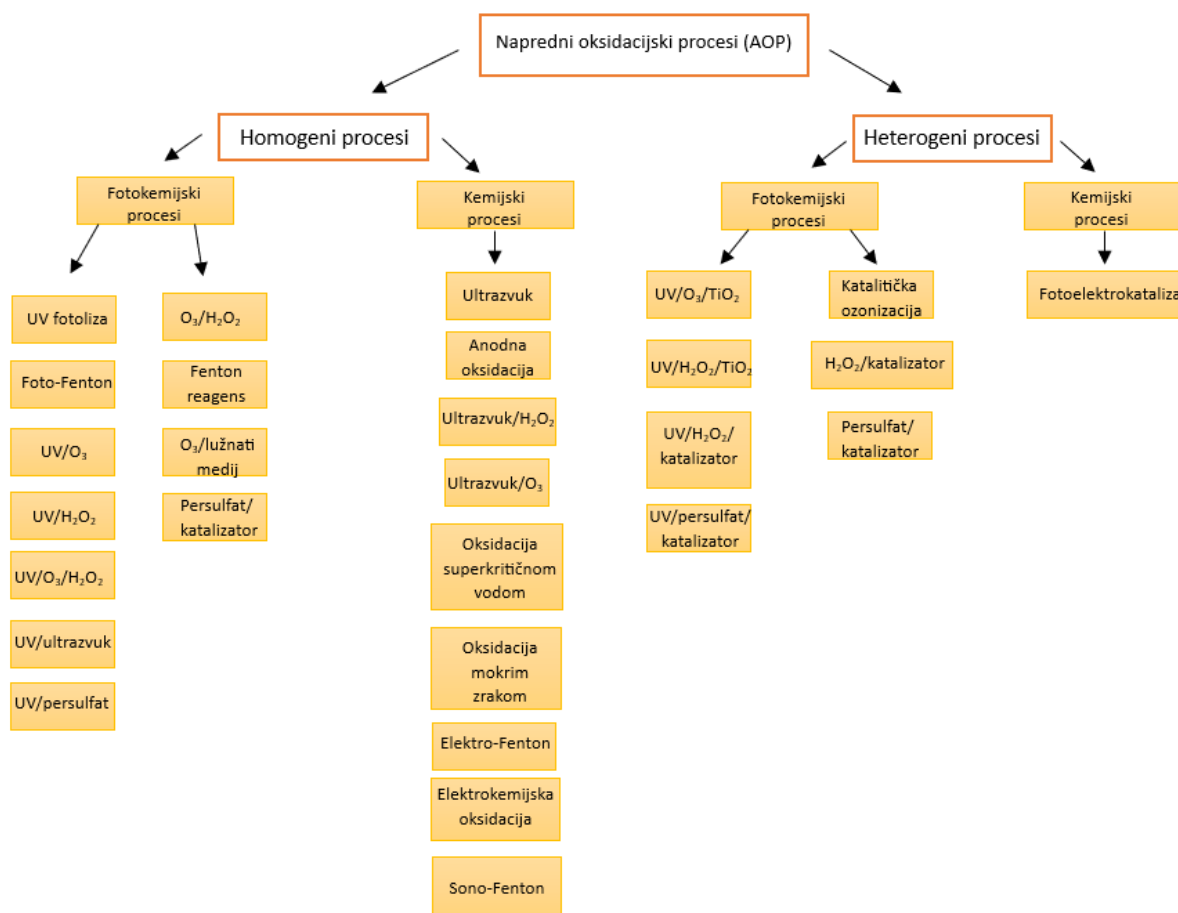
Napredni oksidacijski procesi (AOP)

Homogeni procesi

Heterogeni procesi

Fotokemijski procesi

Kemijski procesi

Fotokemijski procesi

Kemijski procesi

UV fotoliza

Foto-Fenton

UV/$O_3$

UV/$H_2O_2$

UV/$O_3$/$H_2O_2$

UV/ultrazvuk

UV/persulfat

$O_3$/$H_2O_2$

Fenton reagens

$O_3$/lužnati medij

Persulfat/ katalizator

Ultrazvuk

Anodna oksidacija

Ultrazvuk/$H_2O_2$

Ultrazvuk/$O_3$

Oksidacija superkritičnom vodom

Oksidacija mokrim zrakom

Elektro-Fenton

Elektrokemijska oksidacija

Sono-Fenton

UV/$O_3$/$TiO_2$

UV/$H_2O_2$/$TiO_2$

UV/$H_2O_2$/ katalizator

UV/persulfat/ katalizator

Katalitička ozonizacija

$H_2O_2$/katalizator

Persulfat/ katalizator

Fotoelektrokataliza